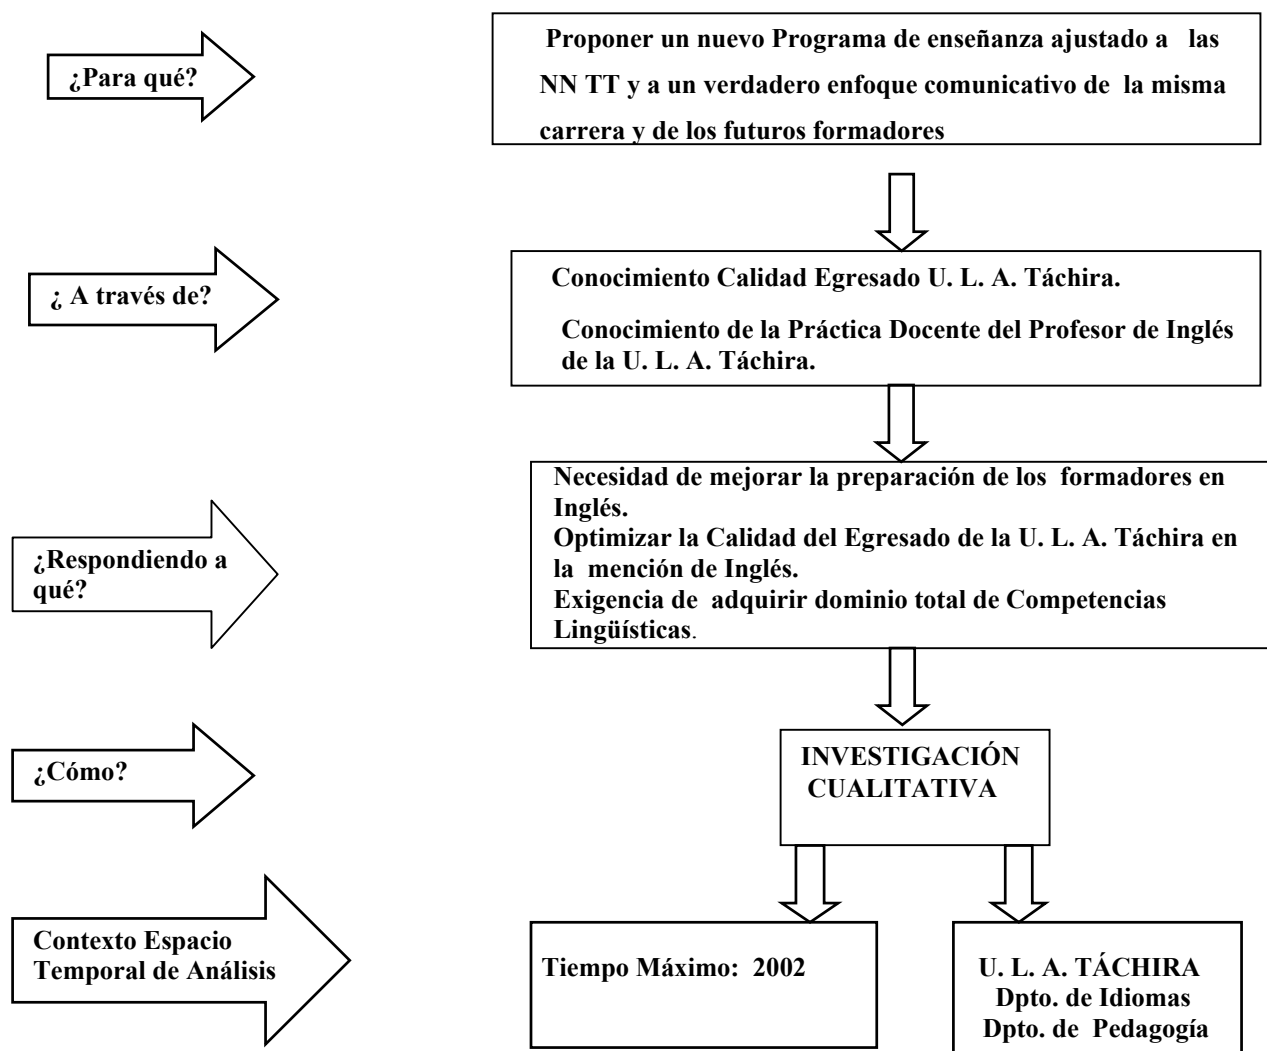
¿Para qué?

Proponer un nuevo Programa de enseñanza ajustado a las NN TT y a un verdadero enfoque comunicativo de la misma carrera y de los futuros formadores

¿ A través de?

Conocimiento Calidad Egresado U. L. A. Táchira.

Conocimiento de la Práctica Docente del Profesor de Inglés de la U. L. A. Táchira.

¿Respondiendo a qué?

Necesidad de mejorar la preparación de los formadores en Inglés.
Optimizar la Calidad del Egresado de la U. L. A. Táchira en la mención de Inglés.
Exigencia de adquirir dominio total de Competencias Lingüísticas.

¿Cómo?

INVESTIGACIÓN CUALITATIVA

Contexto Espacio Temporal de Análisis

Tiempo Máximo: 2002

U. L. A. TÁCHIRA
Dpto. de Idiomas
Dpto. de Pedagogía